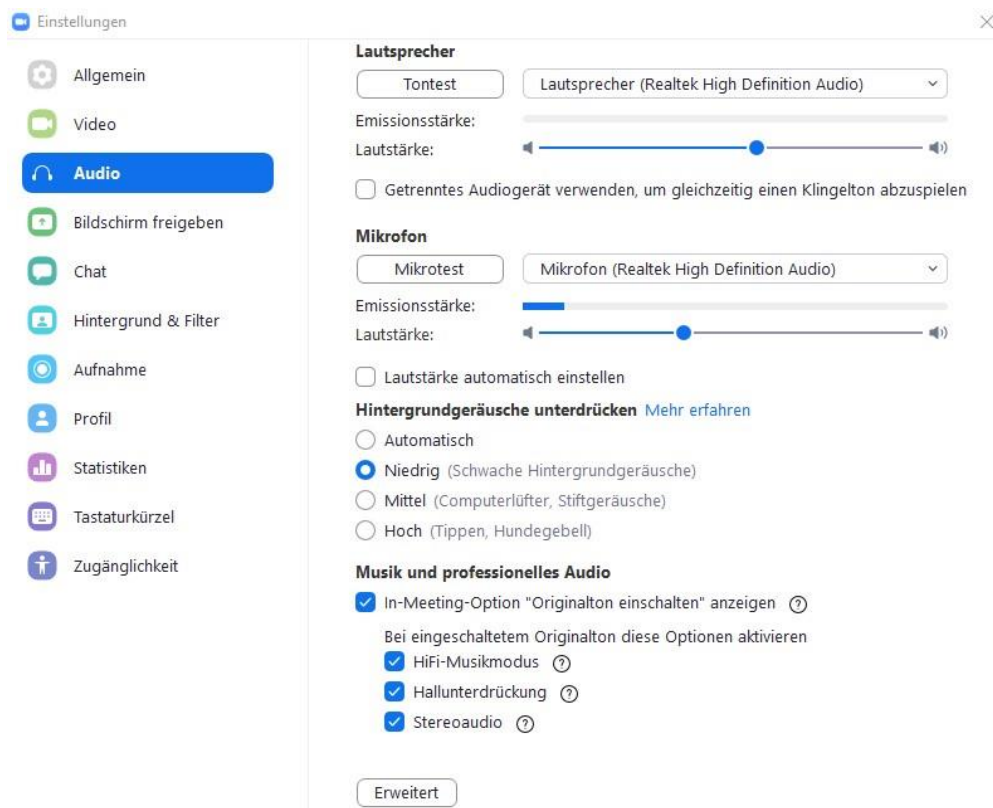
Einstellungen

Allgemein
Video
Audio
Bildschirm freigeben
Chat
Hintergrund & Filter
Aufnahme
Profil
Statistiken
Tastaturkürzel
Zugänglichkeit

Lautsprecher
Tontest
Lautsprecher (Realtek High Definition Audio)
Emissionsstärke:
Lautstärke:
Getrenntes Audiogerät verwenden, um gleichzeitig einen Klingelton abzuspielen

Mikrofon
Mikrotest
Mikrofon (Realtek High Definition Audio)
Emissionsstärke:
Lautstärke:
Lautstärke automatisch einstellen

Hintergrundgeräusche unterdrücken Mehr erfahren
Automatisch
Niedrig (Schwache Hintergrundgeräusche)
Mittel (Computerlüfter, Stiftgeräusche)
Hoch (Tippen, Hundegebell)

Musik und professionelles Audio
In-Meeting-Option "Originalton einschalten" anzeigen
Bei eingeschaltetem Originalton diese Optionen aktivieren
HiFi-Musikmodus
Hallunterdrückung
Stereoaudio

Erweitert